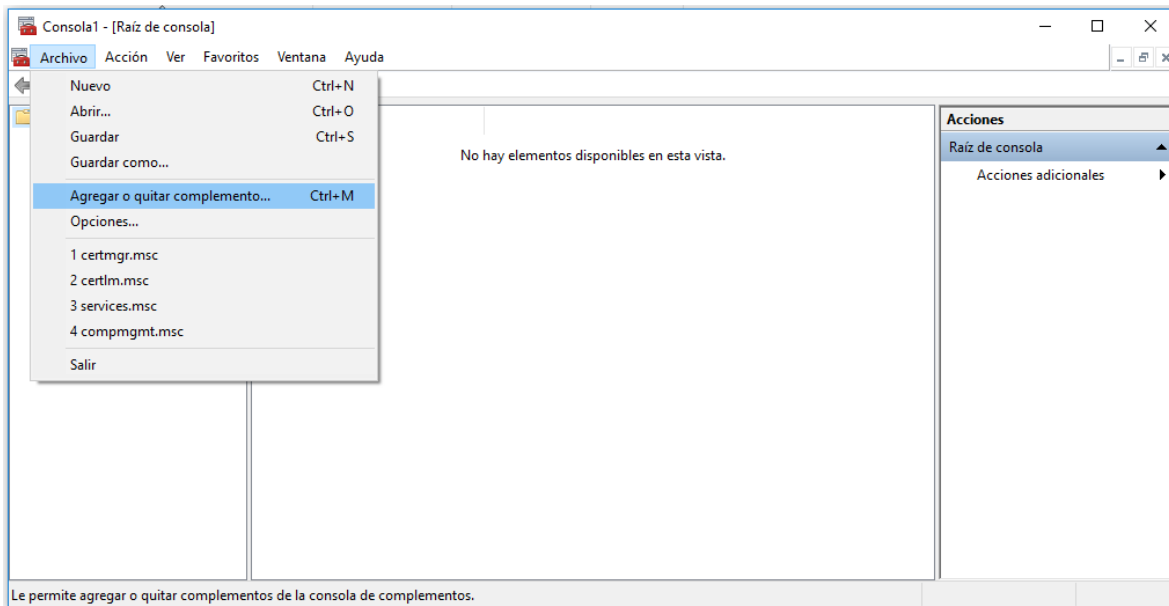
Consola1 - [Raíz de consola]

Archivo Acción Ver Favoritos Ventana Ayuda

Nuevo Ctrl+N
Abrir... Ctrl+O
Guardar Ctrl+S
Guardar como...
Agregar o quitar complemento... Ctrl+M
Opciones...
1 certmgr.msc
2 certlm.msc
3 services.msc
4 compmgmt.msc
Salir

No hay elementos disponibles en esta vista.

Acciones
Raíz de consola
Acciones adicionales

Le permite agregar o quitar complementos de la consola de complementos.